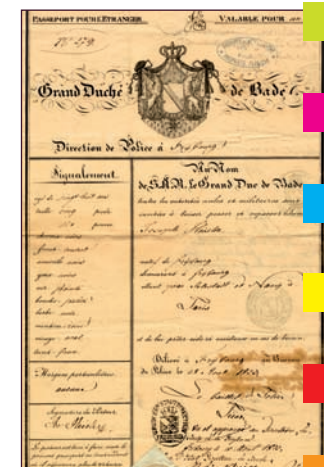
PASSEPORT POUR L'ÉTRANGER

VALABLE POUR

Nº 579

Grand Duché de Bade

Direction de Police à Fribourg

Signalement.

Au Nom de S.A.R. le Grand Duc de Bade

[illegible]

Joseph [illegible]

natif de Fribourg demeurant à Fribourg allant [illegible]

Paris

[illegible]

Délivré à Fribourg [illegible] le 28 Août 1834

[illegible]

Marques particulières: aucune

Signature du Porteur: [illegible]

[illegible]

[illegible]